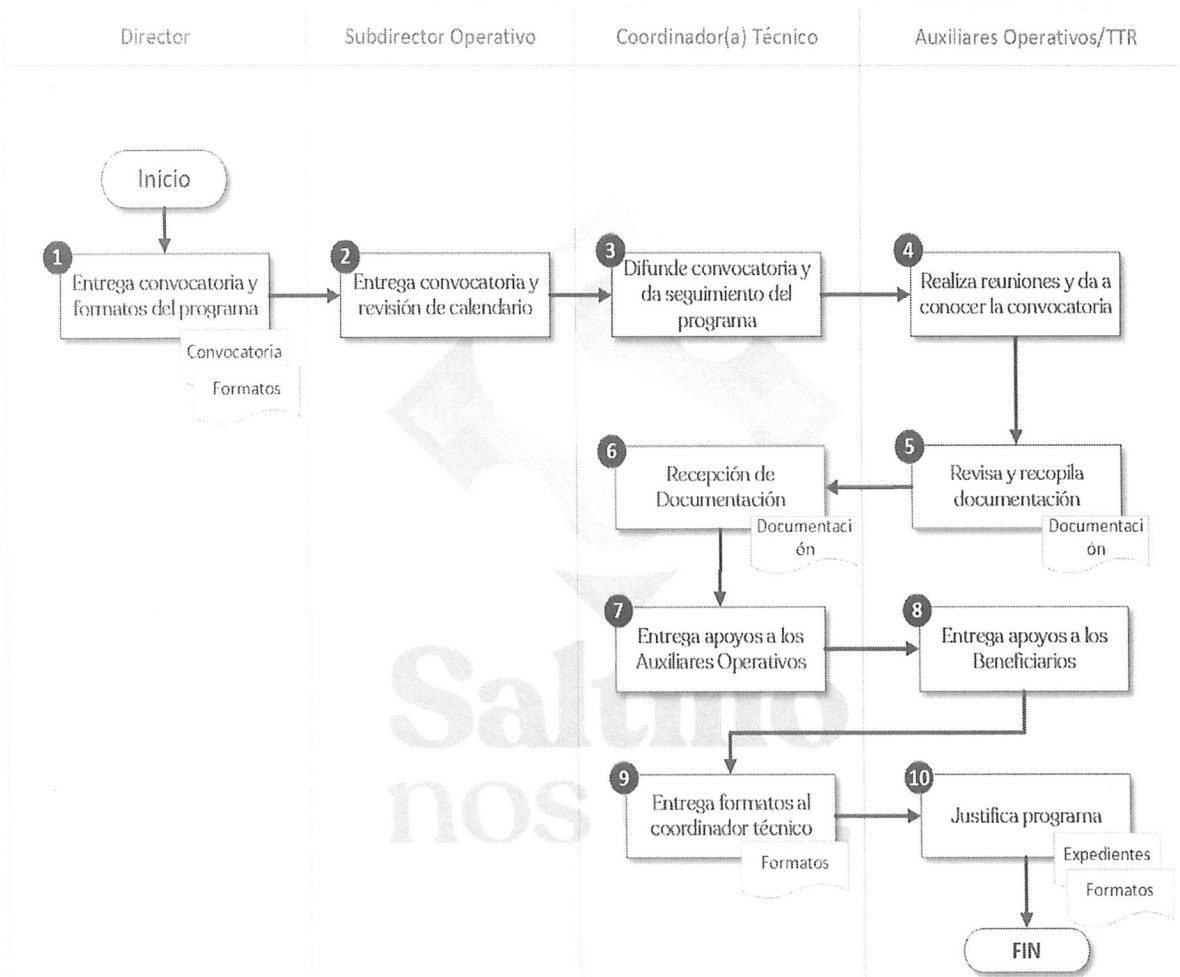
Director

Subdirector Operativo

Coordinador(a) Técnico

Auxiliares Operativos/TTR

Inicio

1 Entrega convocatoria y formatos del programa

Convocatoria

Formatos

2 Entrega convocatoria y revisión de calendario

3 Difunde convocatoria y da seguimiento del programa

4 Realiza reuniones y da a conocer la convocatoria

5 Revisa y recopila documentación

Documentaci ón

6 Recepción de Documentación

Documentaci ón

7 Entrega apoyos a los Auxiliares Operativos

8 Entrega apoyos a los Beneficiarios

9 Entrega formatos al coordinador técnico

Formatos

10 Justifica programa

Expedientes

Formatos

FIN

Saltillo nos